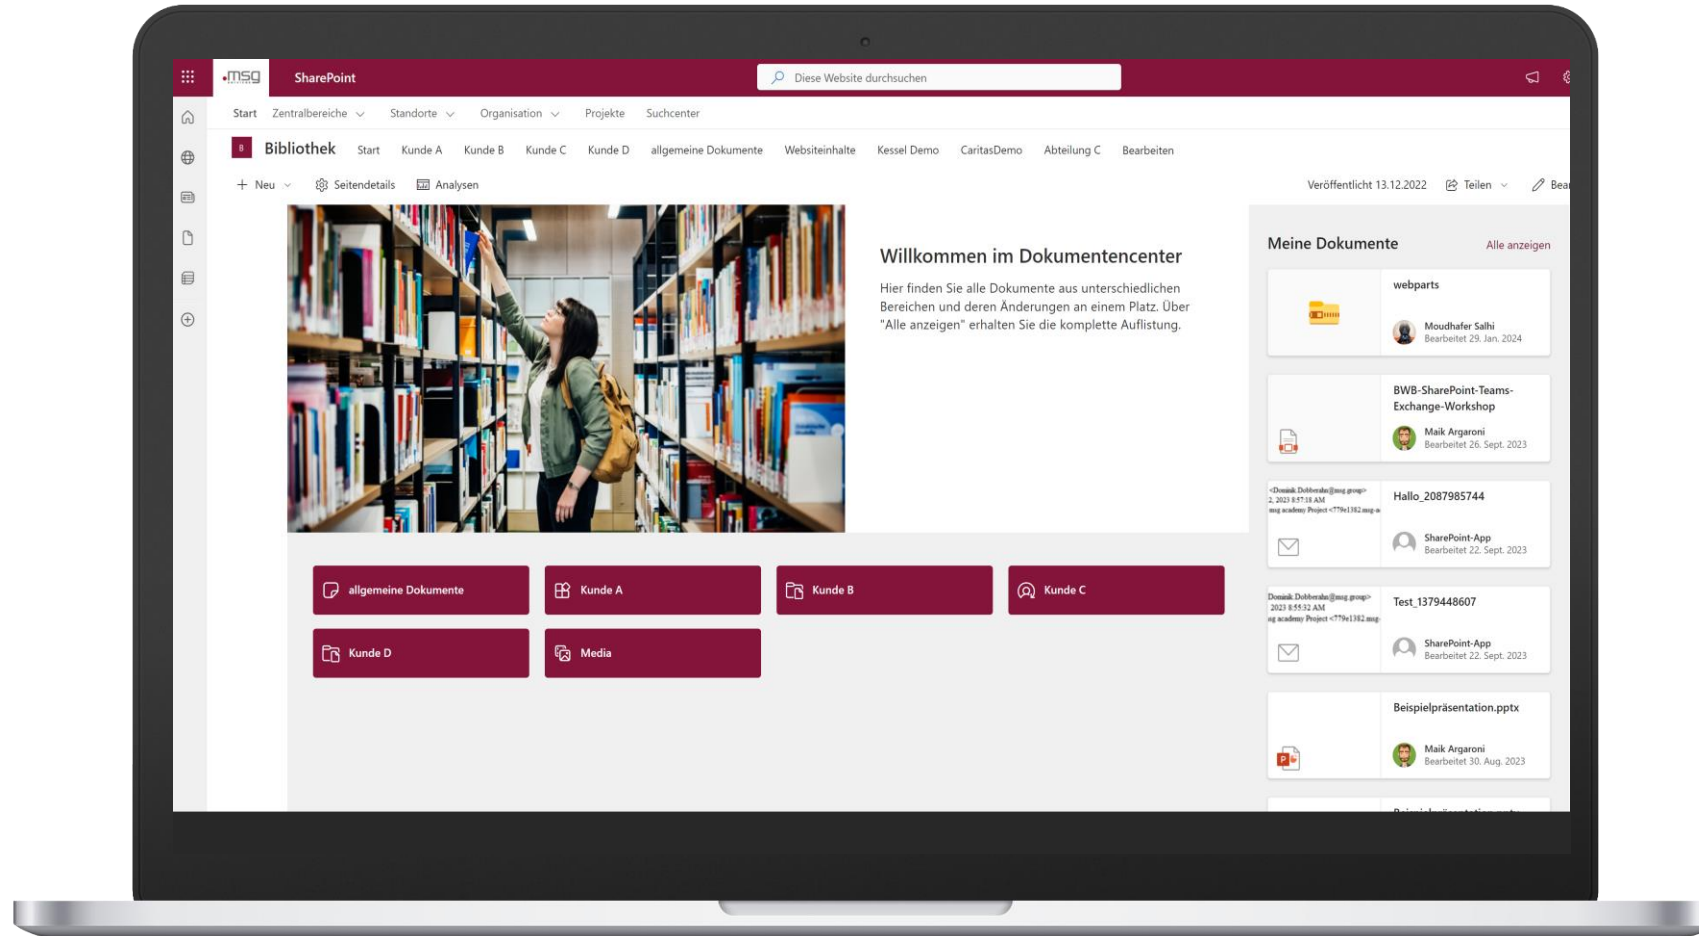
.msg SharePoint

Diese Website durchsuchen

Start Zentralbereiche Standorte Organisation Projekte Suchcenter

B Bibliothek Start Kunde A Kunde B Kunde C Kunde D allgemeine Dokumente Websiteinhalte Kessel Demo CaritasDemo Abteilung C Bearbeiten

+ Neu Seitendetails Analysen

Veröffentlicht 13.12.2022 Teilen Bea

Willkommen im Dokumentencenter

Hier finden Sie alle Dokumente aus unterschiedlichen Bereichen und deren Änderungen an einem Platz. Über "Alle anzeigen" erhalten Sie die komplette Auflistung.

allgemeine Dokumente Kunde A Kunde B Kunde C

Kunde D Media

Meine Dokumente Alle anzeigen

webparts
Moudhafer Salhi
Bearbeitet 29. Jan. 2024

BWB-SharePoint-Teams-Exchange-Workshop
Maik Argaroni
Bearbeitet 26. Sept. 2023

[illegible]
Hallo_2087985744
SharePoint-App
Bearbeitet 22. Sept. 2023

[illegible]
Test_1379448607
SharePoint-App
Bearbeitet 22. Sept. 2023

Beispielpräsentation.pptx
Maik Argaroni
Bearbeitet 30. Aug. 2023

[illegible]